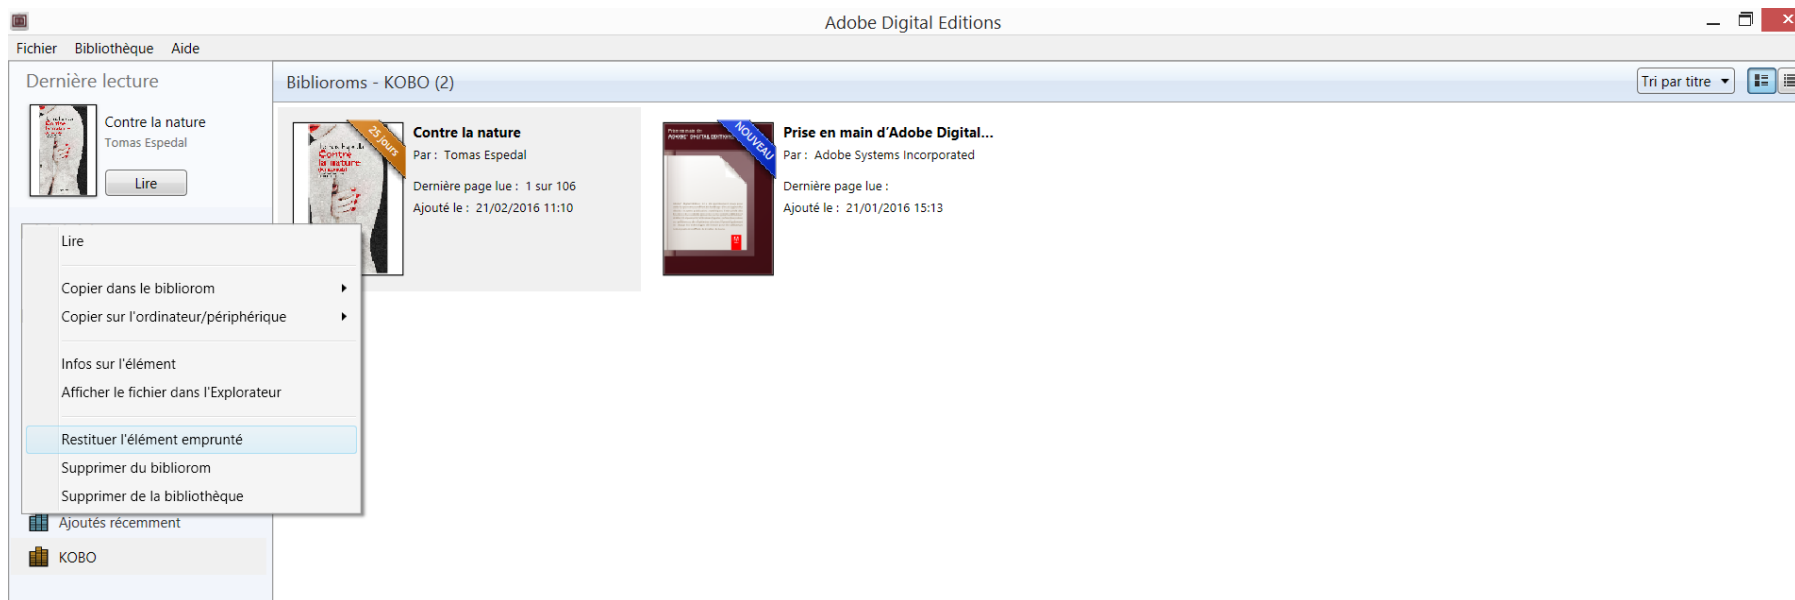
Adobe Digital Editions

Fichier Bibliothèque Aide

Dernière lecture

Contre la nature
Tomas Espedal
Lire

Lire

Copier dans le bibliorom
Copier sur l'ordinateur/périphérique

Infos sur l'élément
Afficher le fichier dans l'Explorateur

Restituer l'élément emprunté
Supprimer du bibliorom
Supprimer de la bibliothèque

Ajoutés récemment
KOBO

Bibliorooms - KOBO (2)

Tri par titre

25 Jours

Contre la nature
Par : Tomas Espedal
Dernière page lue : 1 sur 106
Ajouté le : 21/02/2016 11:10

NOUVEAU

Prise en main d'Adobe Digital...
Par : Adobe Systems Incorporated
Dernière page lue :
Ajouté le : 21/01/2016 15:13